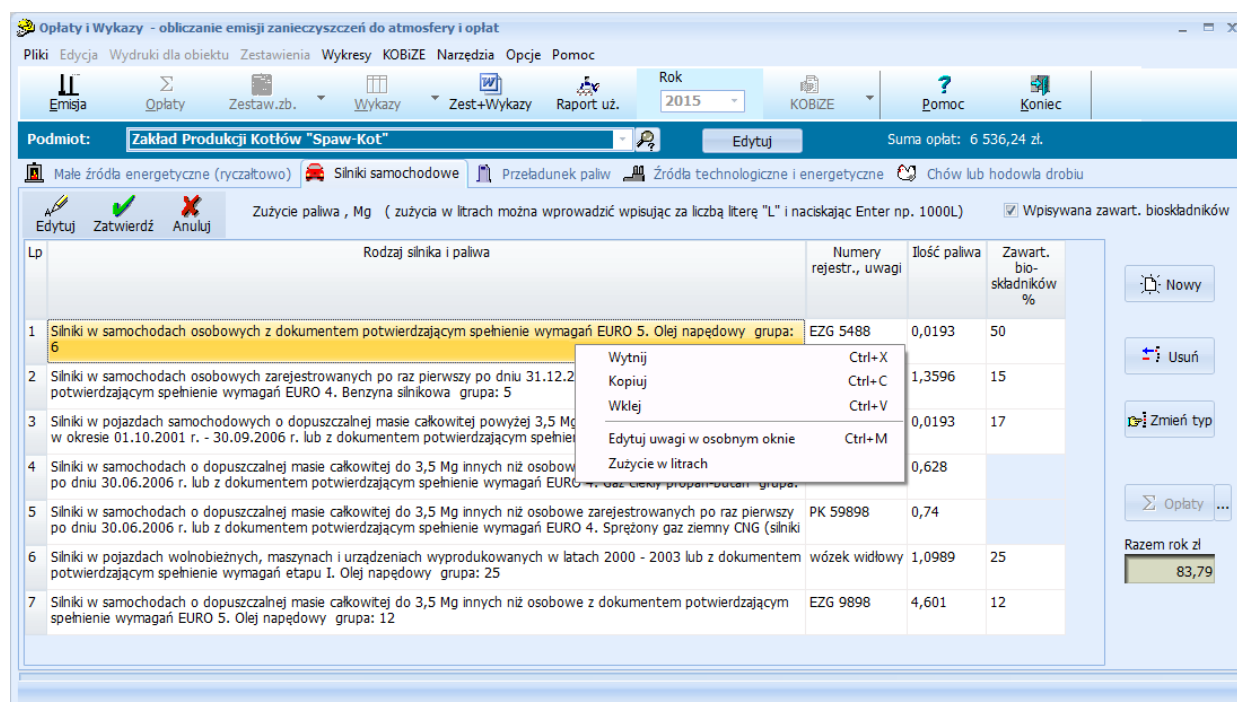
Opłaty i Wykazy - obliczanie emisji zanieczyszczeń do atmosfery i opłat

Pliki Edycja Wydruki dla obiektu Zestawienia Wykresy KOBiZE Narzędzia Opcje Pomoc

Emisja Opłaty Zestaw.zb. Wykazy Zest+Wykazy Raport uż. Rok 2015 KOBiZE Pomoc Koniec

Podmiot: Zakład Produkcji Kotłów "Spaw-Kot" Edytuj Suma opłat: 6 536,24 zł.

Małe źródła energetyczne (ryczałtowo) Silniki samochodowe Przeładunek paliw Źródła technologiczne i energetyczne Chów lub hodowla drobiu

Edytuj Zatwierdź Anuluj Zużycie paliwa , Mg ( zużycia w litrach można wprowadzić wpisując za liczbą literę "L" i naciskając Enter np. 1000L) Wpisywana zawart. biosktadników

| Lp | Rodzaj silnika i paliwa | Numery rejestr., uwagi | Ilość paliwa | Zawart. bio-składników % |
|---|---|---|---|---|
| 1 | Silniki w samochodach osobowych z dokumentem potwierdzającym spełnienie wymagań EURO 5. Olej napędowy grupa: 6 | EZG 5488 | 0,0193 | 50 |
| 2 | Silniki w samochodach osobowych zarejestrowanych po raz pierwszy po dniu 31.12.2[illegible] potwierdzającym spełnienie wymagań EURO 4. Benzyna silnikowa grupa: 5 | | 1,3596 | 15 |
| 3 | Silniki w pojazdach samochodowych o dopuszczalnej masie całkowitej powyżej 3,5 Mg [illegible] w okresie 01.10.2001 r. - 30.09.2006 r. lub z dokumentem potwierdzającym spełni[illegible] | | 0,0193 | 17 |
| 4 | Silniki w samochodach o dopuszczalnej masie całkowitej do 3,5 Mg innych niż osobow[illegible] po dniu 30.06.2006 r. lub z dokumentem potwierdzającym spełnienie wymagań EURO 4. Gaz ciekły propan-butan grupa: | | 0,628 | |
| 5 | Silniki w samochodach o dopuszczalnej masie całkowitej do 3,5 Mg innych niż osobowe zarejestrowanych po raz pierwszy po dniu 30.06.2006 r. lub z dokumentem potwierdzającym spełnienie wymagań EURO 4. Sprężony gaz ziemny CNG (silniki | PK 59898 | 0,74 | |
| 6 | Silniki w pojazdach wolnobieżnych, maszynach i urządzeniach wyprodukowanych w latach 2000 - 2003 lub z dokumentem potwierdzającym spełnienie wymagań etapu I. Olej napędowy grupa: 25 | wózek widłowy | 1,0989 | 25 |
| 7 | Silniki w samochodach o dopuszczalnej masie całkowitej do 3,5 Mg innych niż osobowe z dokumentem potwierdzającym spełnienie wymagań EURO 5. Olej napędowy grupa: 12 | EZG 9898 | 4,601 | 12 |

Wytnij Ctrl+X
Kopiuj Ctrl+C
Wklej Ctrl+V
Edytuj uwagi w osobnym oknie Ctrl+M
Zużycie w litrach

Nowy
Usuń
Zmień typ
Opłaty ...
Razem rok zł
83,79